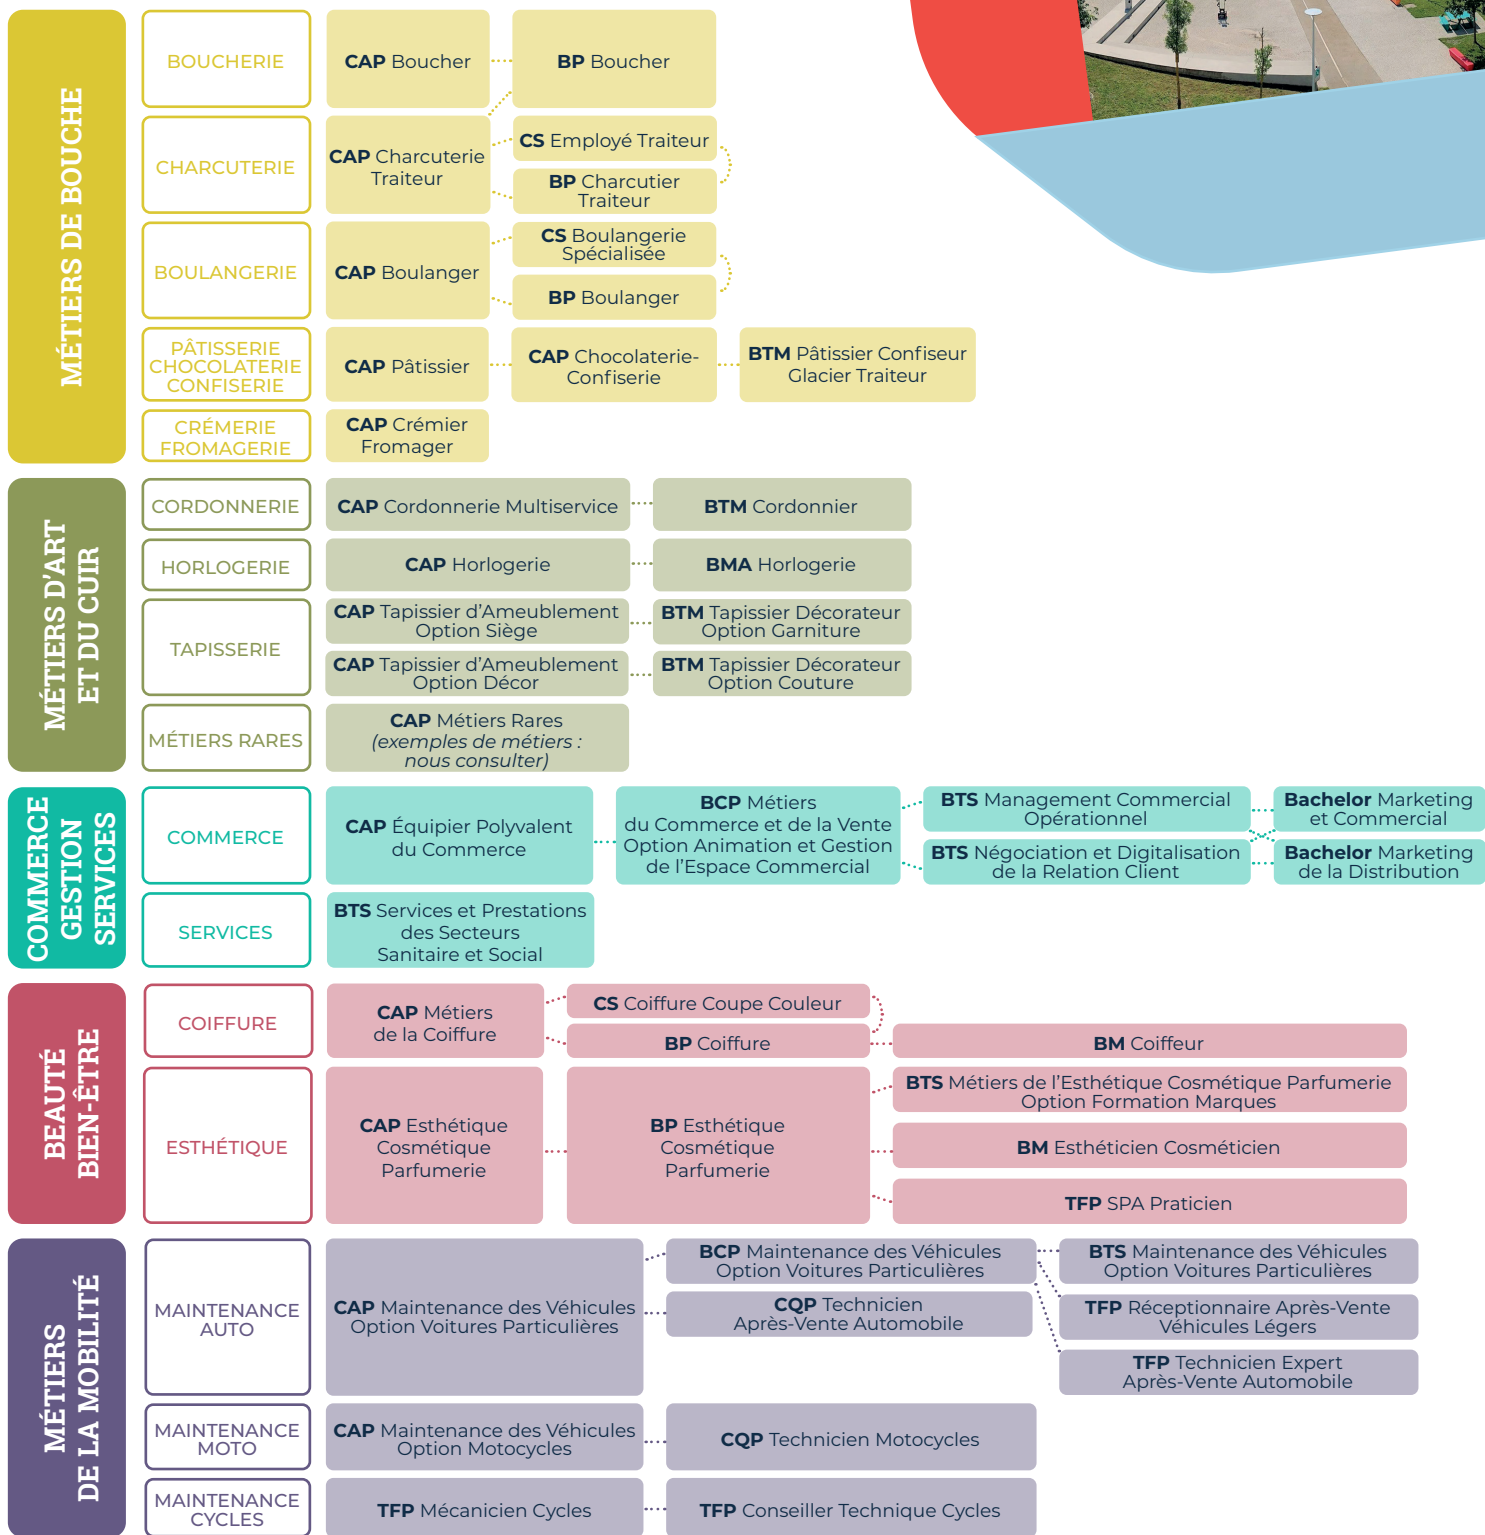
MÉTIERS DE BOUCHE

BOUCHERIE

CAP Boucher

BP Boucher

CHARCUTERIE

CAP Charcuterie Traiteur

CS Employé Traiteur

BP Charcutier Traiteur

BOULANGERIE

CAP Boulanger

CS Boulangerie Spécialisée

BP Boulanger

PÂTISSERIE CHOCOLATERIE CONFISERIE

CAP Pâtissier

CAP Chocolaterie-Confiserie

BTM Pâtissier Confiseur Glacier Traiteur

CRÉMERIE FROMAGERIE

CAP Crémier Fromager

MÉTIERS D'ART ET DU CUIR

CORDONNERIE

CAP Cordonnerie Multiservice

BTM Cordonnier

HORLOGERIE

CAP Horlogerie

BMA Horlogerie

TAPISSERIE

CAP Tapissier d'Ameublement Option Siège

BTM Tapissier Décorateur Option Garniture

CAP Tapissier d'Ameublement Option Décor

BTM Tapissier Décorateur Option Couture

MÉTIERS RARES

CAP Métiers Rares (exemples de métiers : nous consulter)

COMMERCE GESTION SERVICES

COMMERCE

CAP Équipier Polyvalent du Commerce

BCP Métiers du Commerce et de la Vente Option Animation et Gestion de l'Espace Commercial

BTS Management Commercial Opérationnel

Bachelor Marketing et Commercial

BTS Négociation et Digitalisation de la Relation Client

Bachelor Marketing de la Distribution

SERVICES

BTS Services et Prestations des Secteurs Sanitaire et Social

BEAUTÉ BIEN-ÊTRE

COIFFURE

CAP Métiers de la Coiffure

CS Coiffure Coupe Couleur

BP Coiffure

BM Coiffeur

ESTHÉTIQUE

CAP Esthétique Cosmétique Parfumerie

BP Esthétique Cosmétique Parfumerie

BTS Métiers de l'Esthétique Cosmétique Parfumerie Option Formation Marques

BM Esthéticien Cosméticien

TFP SPA Praticien

MÉTIERS DE LA MOBILITÉ

MAINTENANCE AUTO

CAP Maintenance des Véhicules Option Voitures Particulières

BCP Maintenance des Véhicules Option Voitures Particulières

BTS Maintenance des Véhicules Option Voitures Particulières

CQP Technicien Après-Vente Automobile

TFP Réceptionnaire Après-Vente Véhicules Légers

TFP Technicien Expert Après-Vente Automobile

MAINTENANCE MOTO

CAP Maintenance des Véhicules Option Motocycles

CQP Technicien Motocycles

MAINTENANCE CYCLES

TFP Mécanicien Cycles

TFP Conseiller Technique Cycles